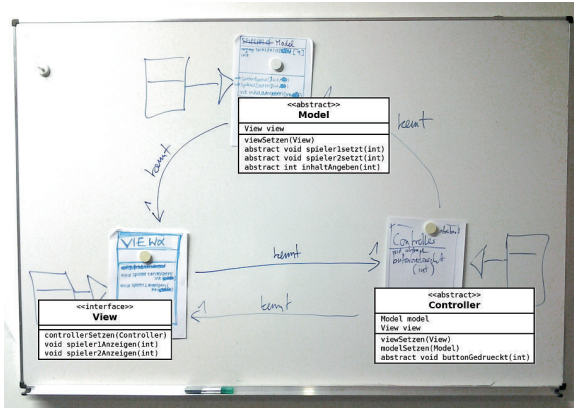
<<abstract>>
Model

View view

viewSetzen(View)
abstract void spieler1setzt(int)
abstract void spieler2setzt(int)
abstract int inhaltAngeben(int)

kennt

kennt

kennt

kennt

<<interface>>
View

controllerSetzen(Controller)
void spieler1Anzeigen(int)
void spieler2Anzeigen(int)

<<abstract>>
Controller

Model model
View view

viewSetzen(View)
modelSetzen(Model)
abstract void buttonGedrueckt(int)